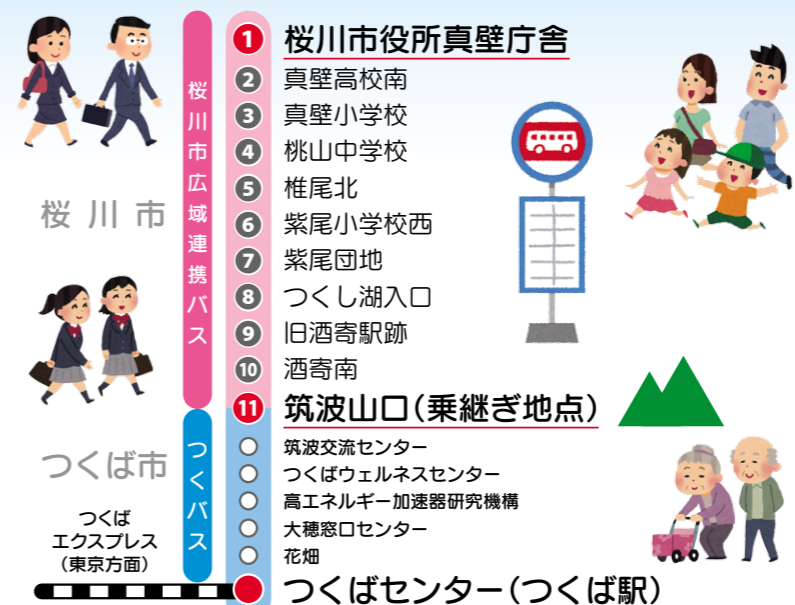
桜川市

桜川市広域連携バス

1 桜川市役所真壁庁舎
2 真壁高校南
3 真壁小学校
4 桃山中学校
5 椎尾北
6 紫尾小学校西
7 紫尾団地
8 つくし湖入口
9 旧酒寄駅跡
10 酒寄南
11 筑波山口(乗継ぎ地点)

つくば市

つくバス

筑波交流センター
つくばウェルネスセンター
高エネルギー加速器研究機構
大穂窓口センター
花畑

つくばエクスプレス(東京方面)

つくばセンター(つくば駅)